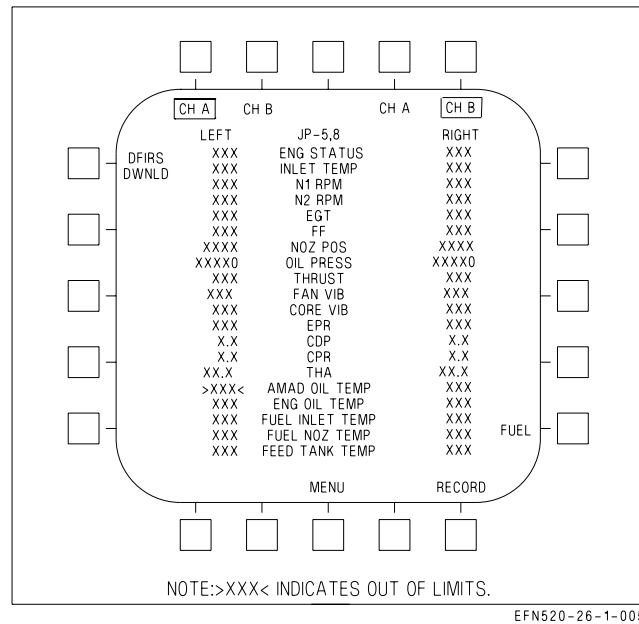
CH A CH B CH A CH B

DFIRS DWNLD

| LEFT | JP-5,8 | RIGHT |
|---|---|---|
| XXX | ENG STATUS | XXX |
| XXX | INLET TEMP | XXX |
| XXX | N1 RPM | XXX |
| XXX | N2 RPM | XXX |
| XXX | EGT | XXX |
| XXX | FF | XXX |
| XXXX | NOZ POS | XXXX |
| XXXX0 | OIL PRESS | XXXX0 |
| XXX | THRUST | XXX |
| XXX | FAN VIB | XXX |
| XXX | CORE VIB | XXX |
| XXX | EPR | XXX |
| X.X | CDP | X.X |
| X.X | CPR | X.X |
| XX.X | THA | XX.X |
| >XXX< | AMAD OIL TEMP | XXX |
| XXX | ENG OIL TEMP | XXX |
| XXX | FUEL INLET TEMP | XXX |
| XXX | FUEL NOZ TEMP | XXX |
| XXX | FEED TANK TEMP | XXX |

FUEL

MENU RECORD

NOTE:>XXX< INDICATES OUT OF LIMITS.

EFN520-26-1-00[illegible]